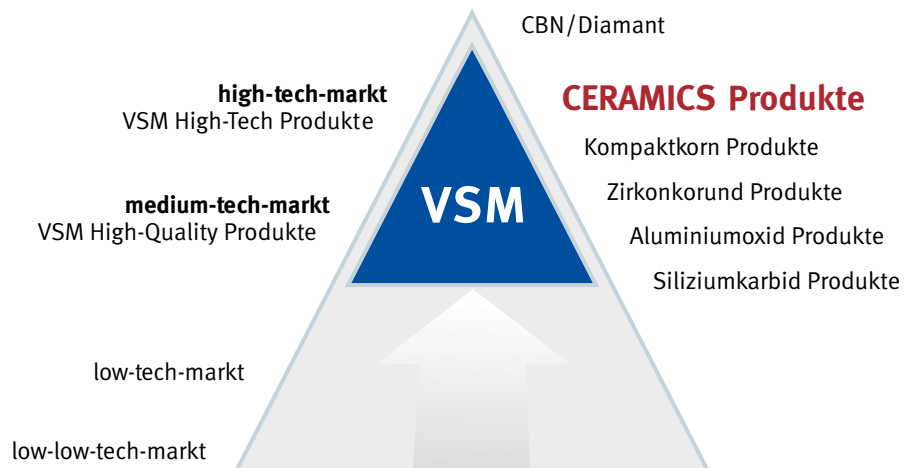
CBN/Diamant

high-tech-markt
VSM High-Tech Produkte

CERAMICS Produkte

Kompaktkorn Produkte

Zirkonkorund Produkte

medium-tech-markt
VSM High-Quality Produkte

VSM

Aluminiumoxid Produkte

Siliziumkarbid Produkte

low-tech-markt

low-low-tech-markt